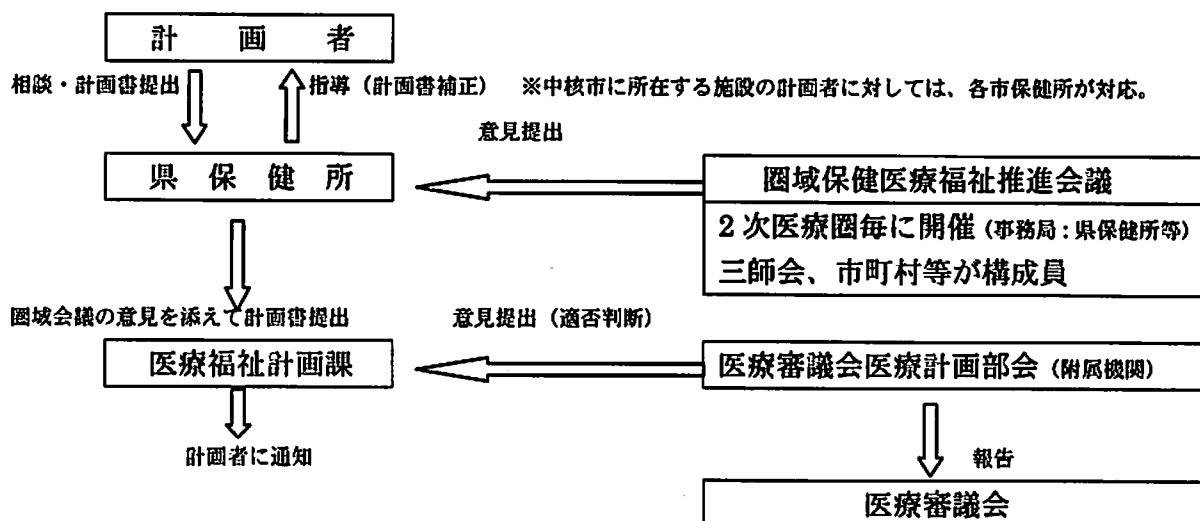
計　画　者

相談・計画書提出

指導（計画書補正）

※中核市に所在する施設の計画者に対しては、各市保健所が対応。

意見提出

県　保　健　所

圏域保健医療福祉推進会議

2 次医療圏毎に開催（事務局：県保健所等）

三師会、市町村等が構成員

圏域会議の意見を添えて計画書提出

意見提出（適否判断）

医療福祉計画課

医療審議会医療計画部会（附属機関）

計画者に通知

報告

医療審議会